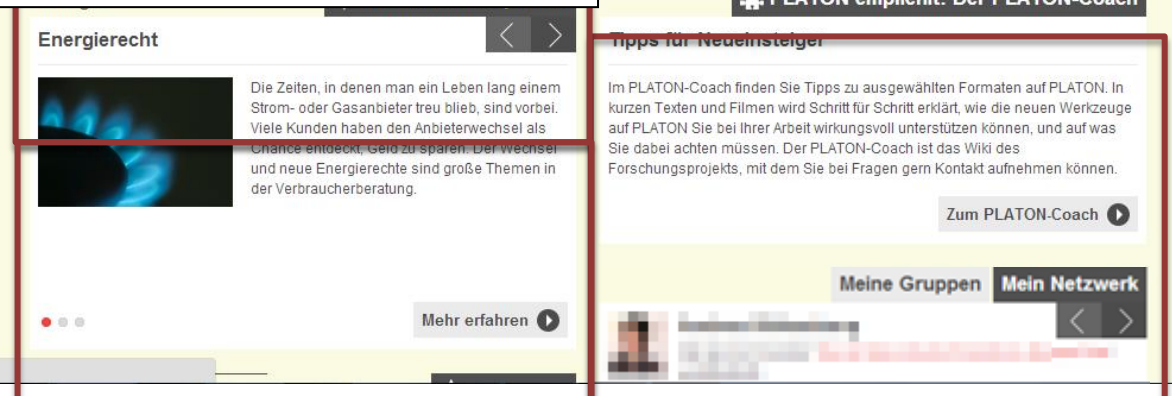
Energierecht

Die Zeiten, in denen man ein Leben lang einem Strom- oder Gasanbieter treu blieb, sind vorbei. Viele Kunden haben den Anbieterwechsel als Chance entdeckt, Geld zu sparen. Der Wechsel und neue Energierechte sind große Themen in der Verbraucherberatung.

Mehr erfahren

PLATON empfiehlt: Der PLATON-Coach

Tipps für Neueinsteiger

Im PLATON-Coach finden Sie Tipps zu ausgewählten Formaten auf PLATON. In kurzen Texten und Filmen wird Schritt für Schritt erklärt, wie die neuen Werkzeuge auf PLATON Sie bei Ihrer Arbeit wirkungsvoll unterstützen können, und auf was Sie dabei achten müssen. Der PLATON-Coach ist das Wiki des Forschungsprojekts, mit dem Sie bei Fragen gern Kontakt aufnehmen können.

Zum PLATON-Coach

Meine Gruppen

Mein Netzwerk

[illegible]